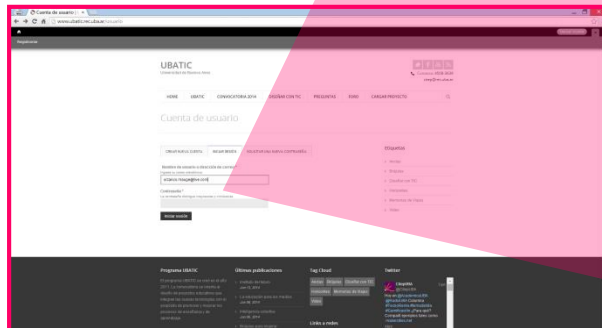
Cuenta de usuario

www.ubatic.rec.uba.ar/user

UBATIC
Universidad de Buenos Aires

HOME UBATIC CONVOCATORIA 2014 ENSEÑAR CON TIC PREGUNTAS FORO CARGAR PROYECTO

Cuenta de usuario

CREAR NUEVA CUENTA INICIAR SESIÓN SOLICITAR UNA NUEVA CONTRASEÑA

Nombre de usuario o dirección de correo *

Contraseña *

Iniciar sesión

Etiquetas

Programa UBATIC

Últimas publicaciones

Tag Cloud

Twitter

Links a redes